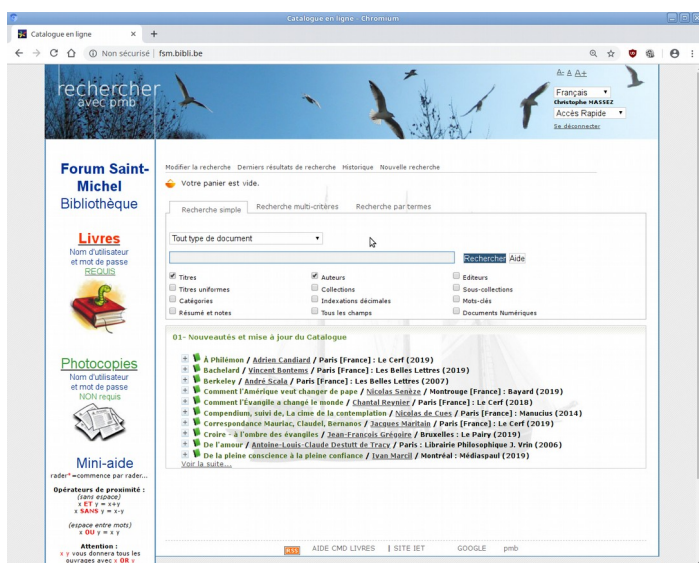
Catalogue en ligne - Chromium

Catalogue en ligne ×

Non sécurisé | fsm.bibli.be

rechercher avec pmb

A- A A+

Français

Christophe NASSEZ

Accès Rapide

Se déconnecter

Forum Saint-Michel Bibliothèque

Livres
Nom d'utilisateur et mot de passe REQUIS

Photocopies
Nom d'utilisateur et mot de passe NON requis

Mini-aide
rader* =commence par rader...

Opérateurs de proximité :
(sans espace)
x ET y = x+y
x SANS y = x-y

(espace entre mots)
x OU y = x y

Attention :
x y vous donnera tous les ouvrages avec x OR y

Modifier la recherche Derniers résultats de recherche Historique Nouvelle recherche

Votre panier est vide.

Recherche simple | Recherche multi-critères | Recherche par termes

Tout type de document

Rechercher Aide

Titres | Auteurs | Editeurs
Titres uniformes | Collections | Sous-collections
Catégories | Indexations décimales | Mots-clés
Résumé et notes | Tous les champs | Documents Numériques

01- Nouveautés et mise à jour du Catalogue

À Philémon / Adrien Candiard / Paris [France] : Le Cerf (2019)
Bachelard / Vincent Bontems / Paris [France] : Les Belles Lettres (2019)
Berkeley / André Scala / Paris [France] : Les Belles Lettres (2007)
Comment l'Amérique veut changer de pape / Nicolas Senèze / Montrouge [France] : Bayard (2019)
Comment l'Évangile a changé le monde / Chantal Reynier / Paris [France] : Le Cerf (2018)
Compendium, suivi de, La cime de la contemplation / Nicolas de Cues / Paris [France] : Manucius (2014)
Correspondance Mauriac, Claudel, Bernanos / Jacques Maritain / Paris [France] : Le Cerf (2019)
Croire - à l'ombre des évangiles / Jean-François Grégoire / Bruxelles : Le Pairy (2019)
De l'amour / Antoine-Louis-Claude Destutt de Tracy / Paris : Librairie Philosophique J. Vrin (2006)
De la pleine conscience à la pleine confiance / Ivan Marcil / Montréal : Médiaspaul (2019)
Voir la suite...

RSS AIDE CMD LIVRES | SITE IET GOOGLE pmb